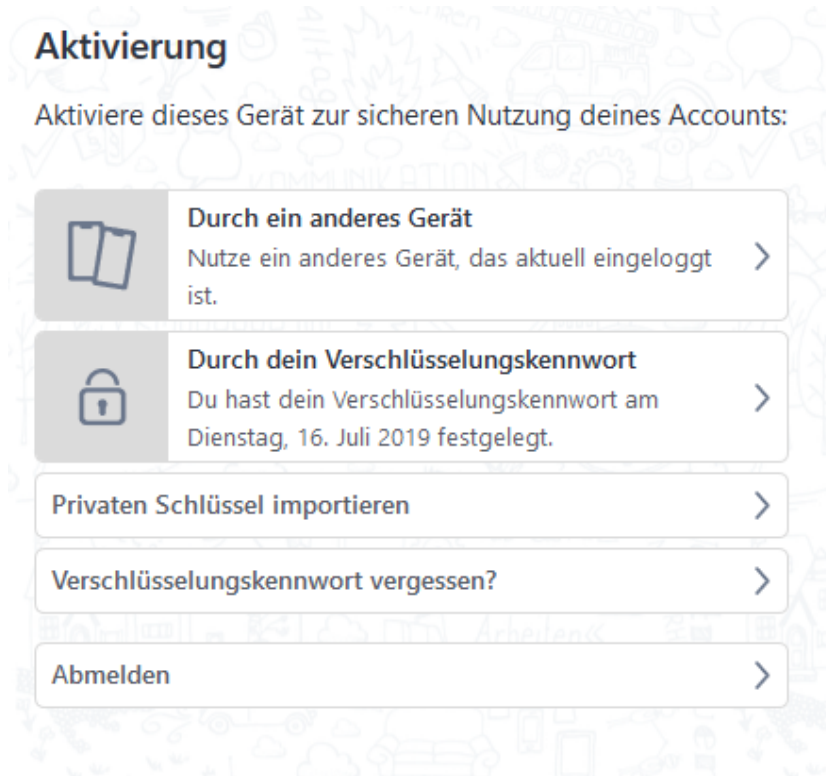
Aktivierung

Aktiviere dieses Gerät zur sicheren Nutzung deines Accounts:

Durch ein anderes Gerät
Nutze ein anderes Gerät, das aktuell eingeloggt ist.

Durch dein Verschlüsselungskennwort
Du hast dein Verschlüsselungskennwort am Dienstag, 16. Juli 2019 festgelegt.

Privaten Schlüssel importieren

Verschlüsselungskennwort vergessen?

Abmelden